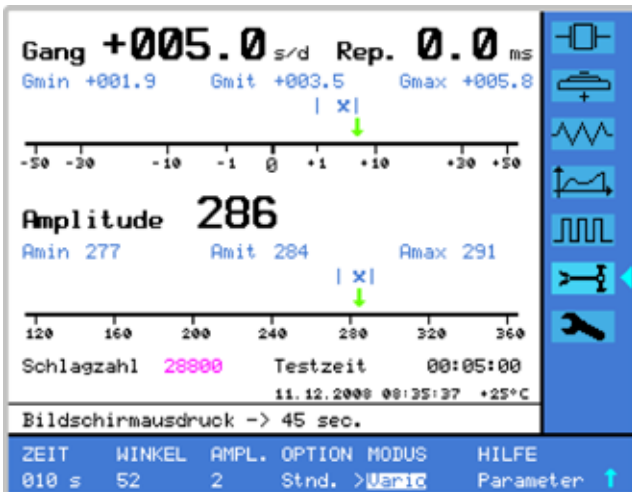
Gang +005.0 s/d Rep. 0.0 ms

Gmin +001.9 Gmit +003.5 Gmax +005.8

| x |

-50 -30 -10 -1 0 +1 +10 +30 +50

Amplitude 286

Amin 277 Amit 284 Amax 291

| x |

120 160 200 240 280 320 360

Schlagzahl 28800 Testzeit 00:05:00

11.12.2008 08:35:37 +25°C

Bildschirmausdruck -> 45 sec.

| ZEIT | WINKEL | AMPL. | OPTION | MODUS | HILFE |
|---|---|---|---|---|---|
| 010 s | 52 | 2 | Stnd. | >Vario | Parameter |